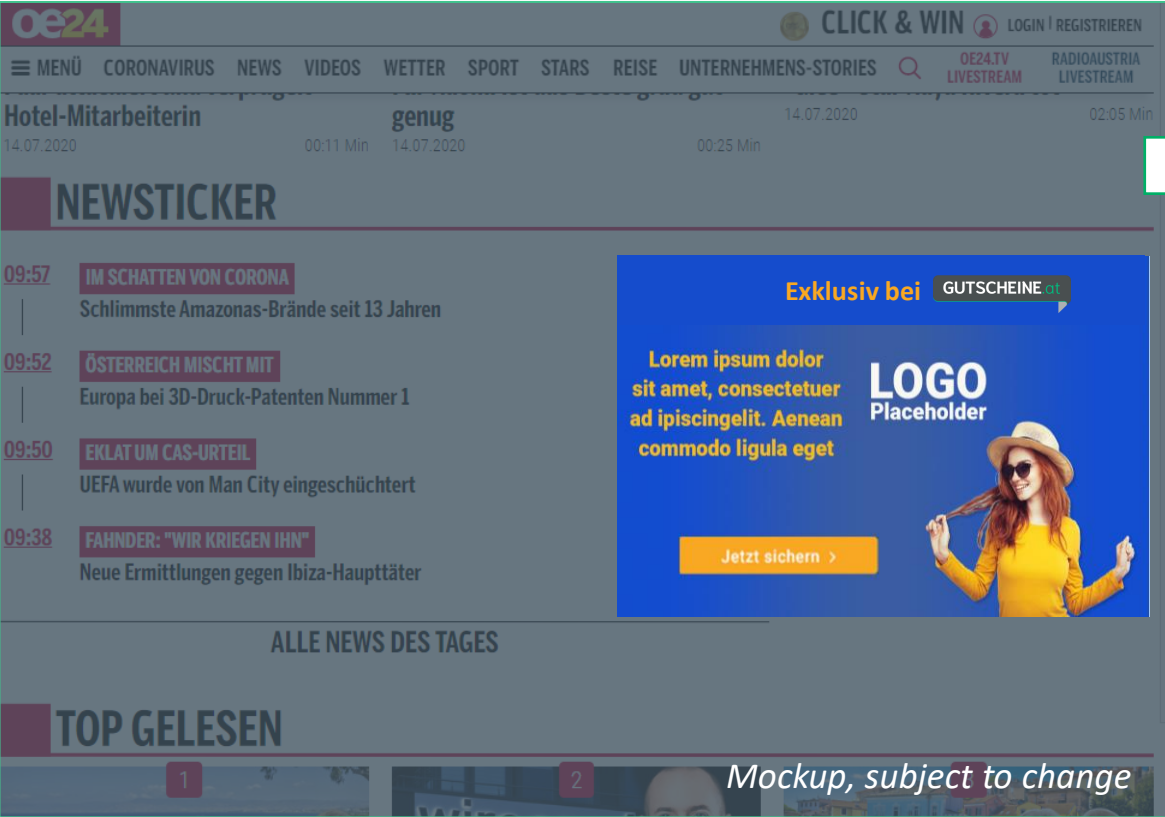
oe24

CLICK & WIN LOGIN | REGISTRIEREN

MENÜ CORONAVIRUS NEWS VIDEOS WETTER SPORT STARS REISE UNTERNEHMENS-STORIES OE24.TV LIVESTREAM RADIOAUSTRIA LIVESTREAM

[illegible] Hotel-Mitarbeiterin
14.07.2020 00:11 Min

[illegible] genug
14.07.2020 00:25 Min

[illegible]
14.07.2020 02:05 Min

NEWSTICKER

09:57 IM SCHATTEN VON CORONA
Schlimmste Amazonas-Brände seit 13 Jahren

09:52 ÖSTERREICH MISCHT MIT
Europa bei 3D-Druck-Patenten Nummer 1

09:50 EKLAT UM CAS-URTEIL
UEFA wurde von Man City eingeschüchtert

09:38 FAHNDER: "WIR KRIEGEN IHN"
Neue Ermittlungen gegen Ibiza-Haupttäter

ALLE NEWS DES TAGES

Exklusiv bei GUTSCHEINE.at

Lorem ipsum dolor sit amet, consectetuer ad ipiscingelit. Aenean commodo ligula eget

LOGO Placeholder

Jetzt sichern >

TOP GELESEN

1

2

Mockup, subject to change